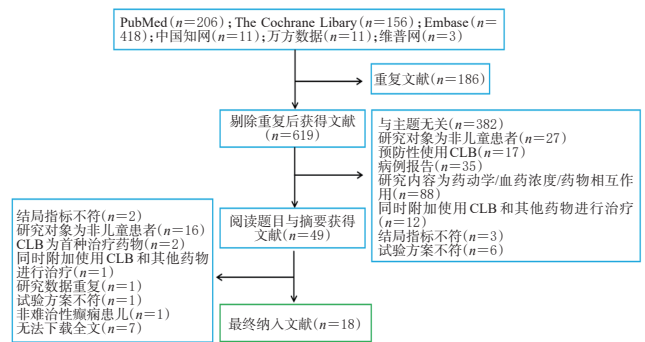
PubMed($n$=206); The Cochrane Libary($n$=156); Embase($n$=418); 中国知网($n$=11); 万方数据($n$=11); 维普网($n$=3)

重复文献($n$=186)

剔除重复后获得文献($n$=619)

与主题无关($n$=382)
研究对象为非儿童患者($n$=27)
预防性使用CLB($n$=17)
病例报告($n$=35)
研究内容为药动学/血药浓度/药物相互作用($n$=88)
同时附加使用CLB和其他药物进行治疗($n$=12)
结局指标不符($n$=3)
试验方案不符($n$=6)

阅读题目与摘要获得文献($n$=49)

结局指标不符($n$=2)
研究对象为非儿童患者($n$=16)
CLB为首种治疗药物($n$=2)
同时附加使用CLB和其他药物进行治疗($n$=1)
研究数据重复($n$=1)
试验方案不符($n$=1)
非难治性癫痫患儿($n$=1)
无法下载全文($n$=7)

最终纳入文献($n$=18)